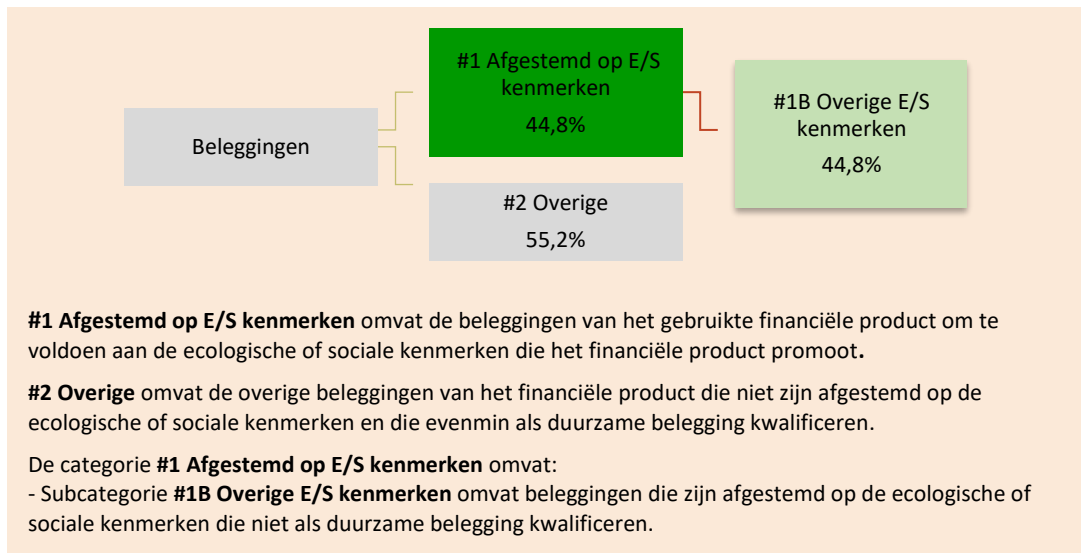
Beleggingen

#1 Afgestemd op E/S kenmerken
44,8%

#1B Overige E/S kenmerken
44,8%

#2 Overige
55,2%

**#1 Afgestemd op E/S kenmerken** omvat de beleggingen van het gebruikte financiële product om te voldoen aan de ecologische of sociale kenmerken die het financiële product promoot**.**

**#2 Overige** omvat de overige beleggingen van het financiële product die niet zijn afgestemd op de ecologische of sociale kenmerken en die evenmin als duurzame belegging kwalificeren.

De categorie **#1 Afgestemd op E/S kenmerken** omvat:
- Subcategorie **#1B Overige E/S kenmerken** omvat beleggingen die zijn afgestemd op de ecologische of sociale kenmerken die niet als duurzame belegging kwalificeren.